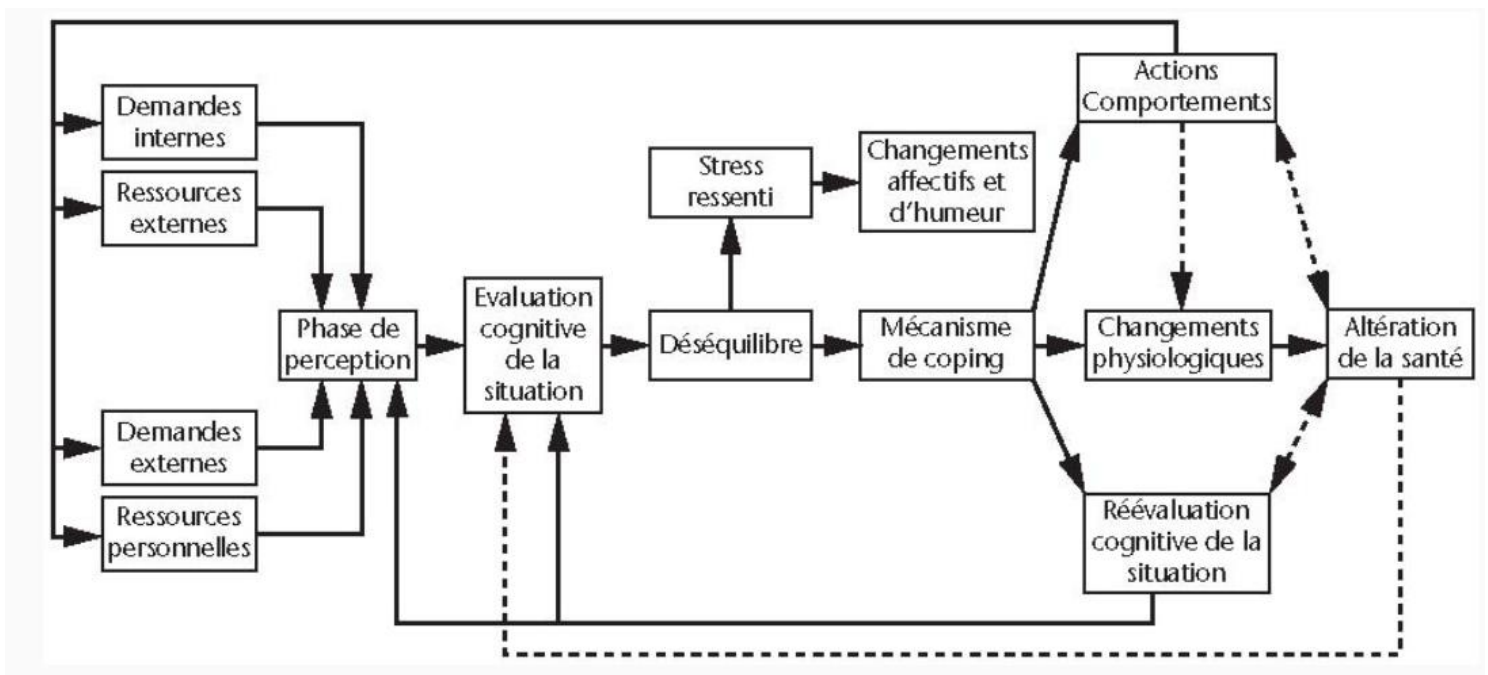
Demandes internes

Ressources externes

Demandes externes

Ressources personnelles

Phase de perception

Evaluation cognitive de la situation

Stress ressenti

Changements affectifs et d'humeur

Déséquilibre

Mécanisme de coping

Actions Comportements

Changements physiologiques

Réévaluation cognitive de la situation

Altération de la santé